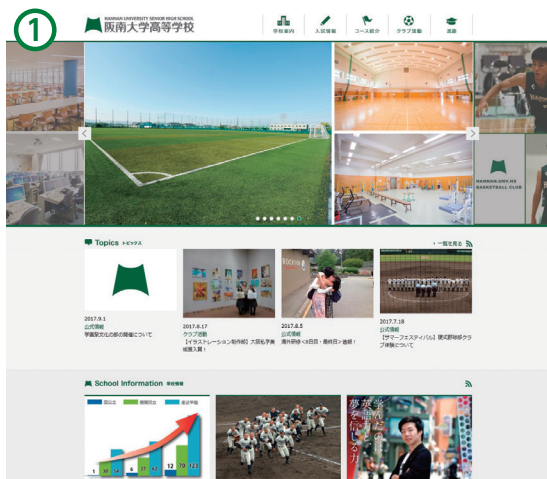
①

HANNAN UNIVERSITY SENIOR HIGH SCHOOL
阪南大学高等学校

学校案内 入試情報 コース紹介 クラブ情報 進路

HANNAN UNIV. HS BASKETBALL CLUB

Topics トピックス

一覧を見る

2017.9.1
公式情報
学園祭文化の部の開催について

2017.8.17
クラブ活動
【イラストレーション制作部】大阪私学美術展入賞！

2017.8.5
公式情報
海外研修＜8日目・最終日＞通信！

2017.7.18
公式情報
【サマーフェスティバル】硬式野球部クラブ体験について

School Information 学校情報

国公立 難関私立 進学準備

1 30 54 6 37 62 12 78 123

英語で夢を伝える力